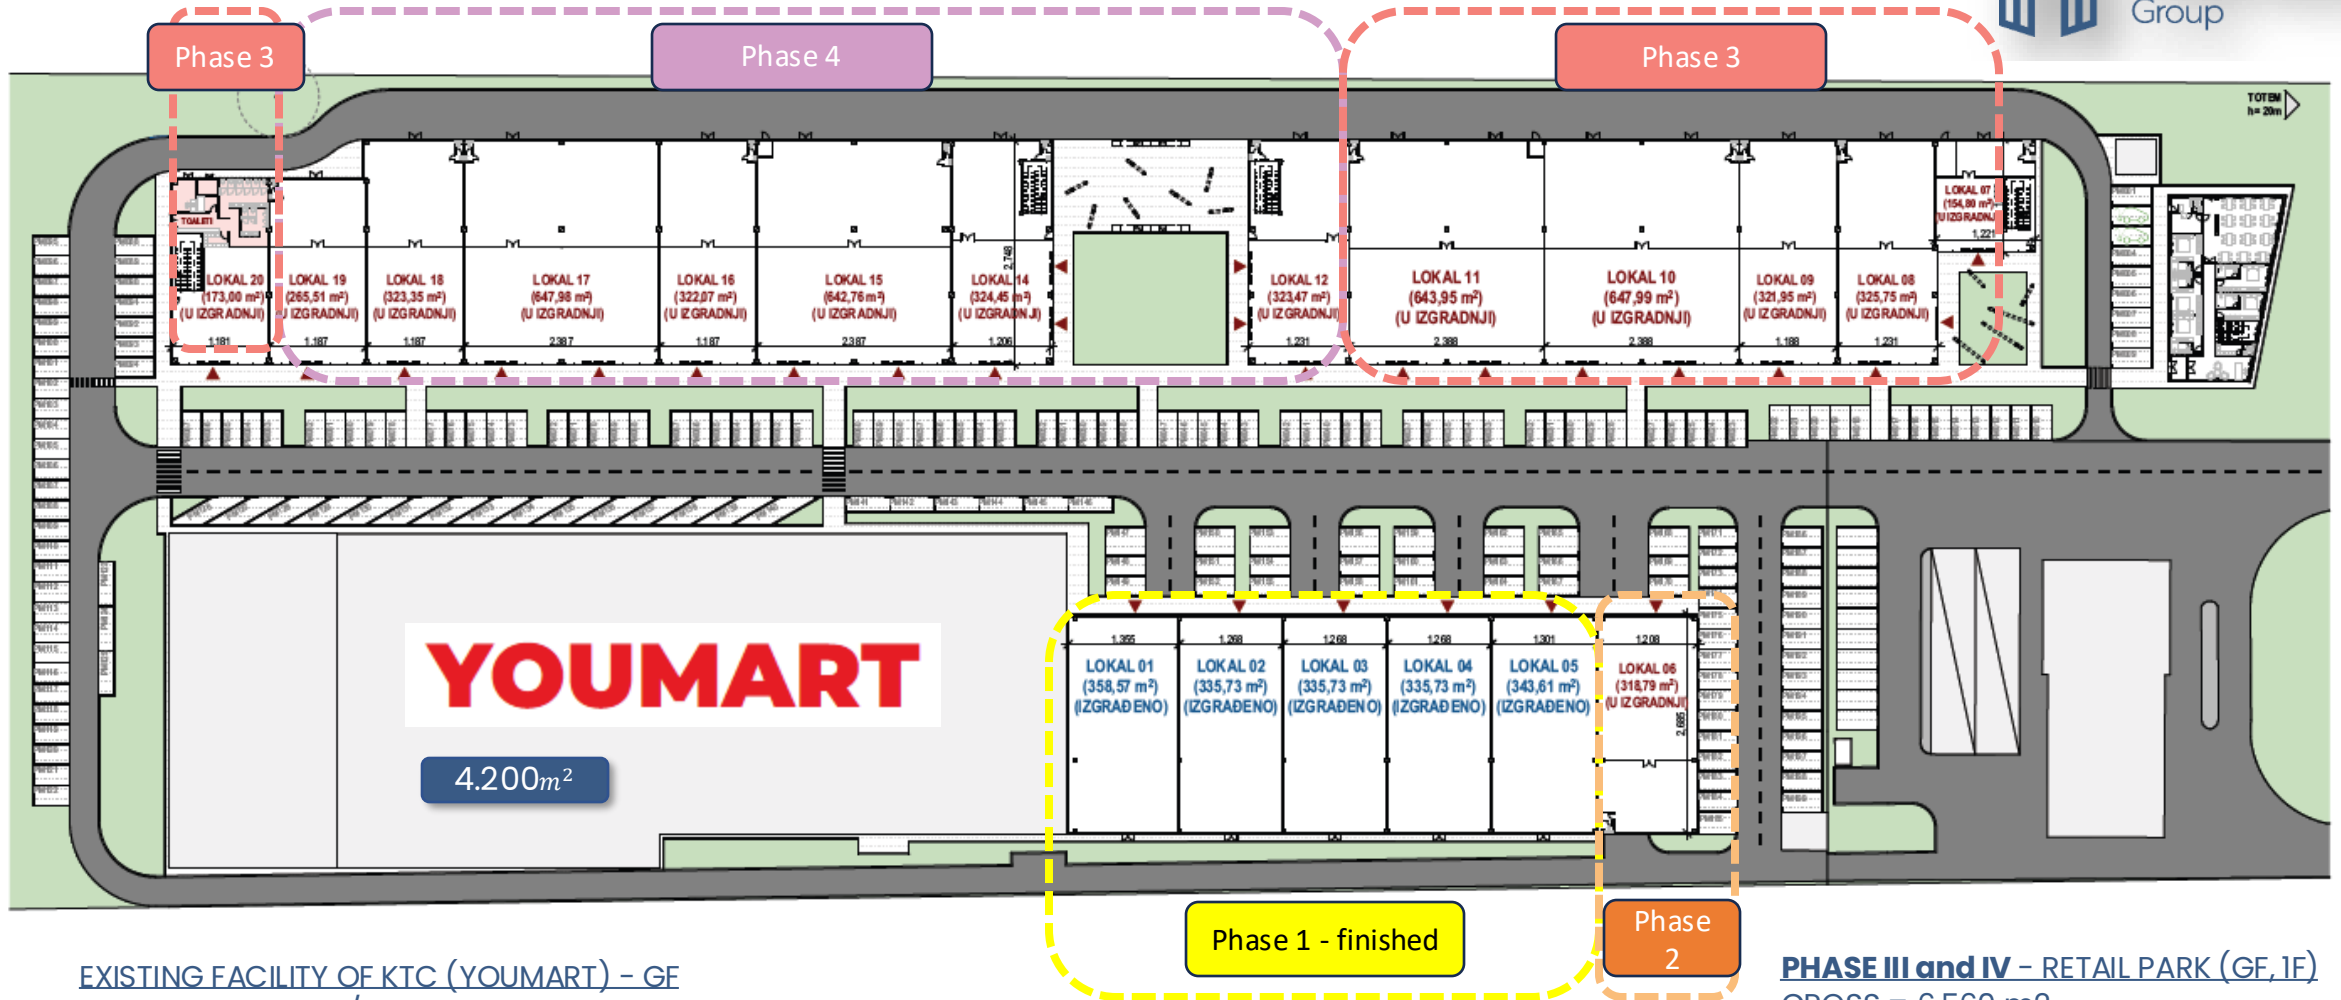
Phase 3

Phase 4

Phase 3

Group

TOTEM h= 20m

LOKAL 07 (154,80 m²) (U IZGRADNJI)

TOALETI

LOKAL 20 (173,00 m²) (U IZGRADNJI)

LOKAL 19 (265,51 m²) (U IZGRADNJI)

LOKAL 18 (323,35 m²) (U IZGRADNJI)

LOKAL 17 (647,98 m²) (U IZGRADNJI)

LOKAL 16 (322,07 m²) (U IZGRADNJI)

LOKAL 15 (642,76 m²) (U IZGRADNJI)

LOKAL 14 (324,45 m²) (U IZGRADNJI)

LOKAL 12 (323,47 m²) (U IZGRADNJI)

LOKAL 11 (643,95 m²) (U IZGRADNJI)

LOKAL 10 (647,99 m²) (U IZGRADNJI)

LOKAL 09 (321,95 m²) (U IZGRADNJI)

LOKAL 08 (325,75 m²) (U IZGRADNJI)

LOKAL 01 (358,57 m²) (IZGRAĐENO)

LOKAL 02 (335,73 m²) (IZGRAĐENO)

LOKAL 03 (335,73 m²) (IZGRAĐENO)

LOKAL 04 (335,73 m²) (IZGRAĐENO)

LOKAL 05 (343,61 m²) (IZGRAĐENO)

LOKAL 06 (318,79 m²) (U IZGRADNJI)

YOUMART

4.200$m^2$

Phase 1 - finished

Phase 2

EXISTING FACILITY OF KTC (YOUMART) - GF

PHASE III and IV - RETAIL PARK (GF, 1F)

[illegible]